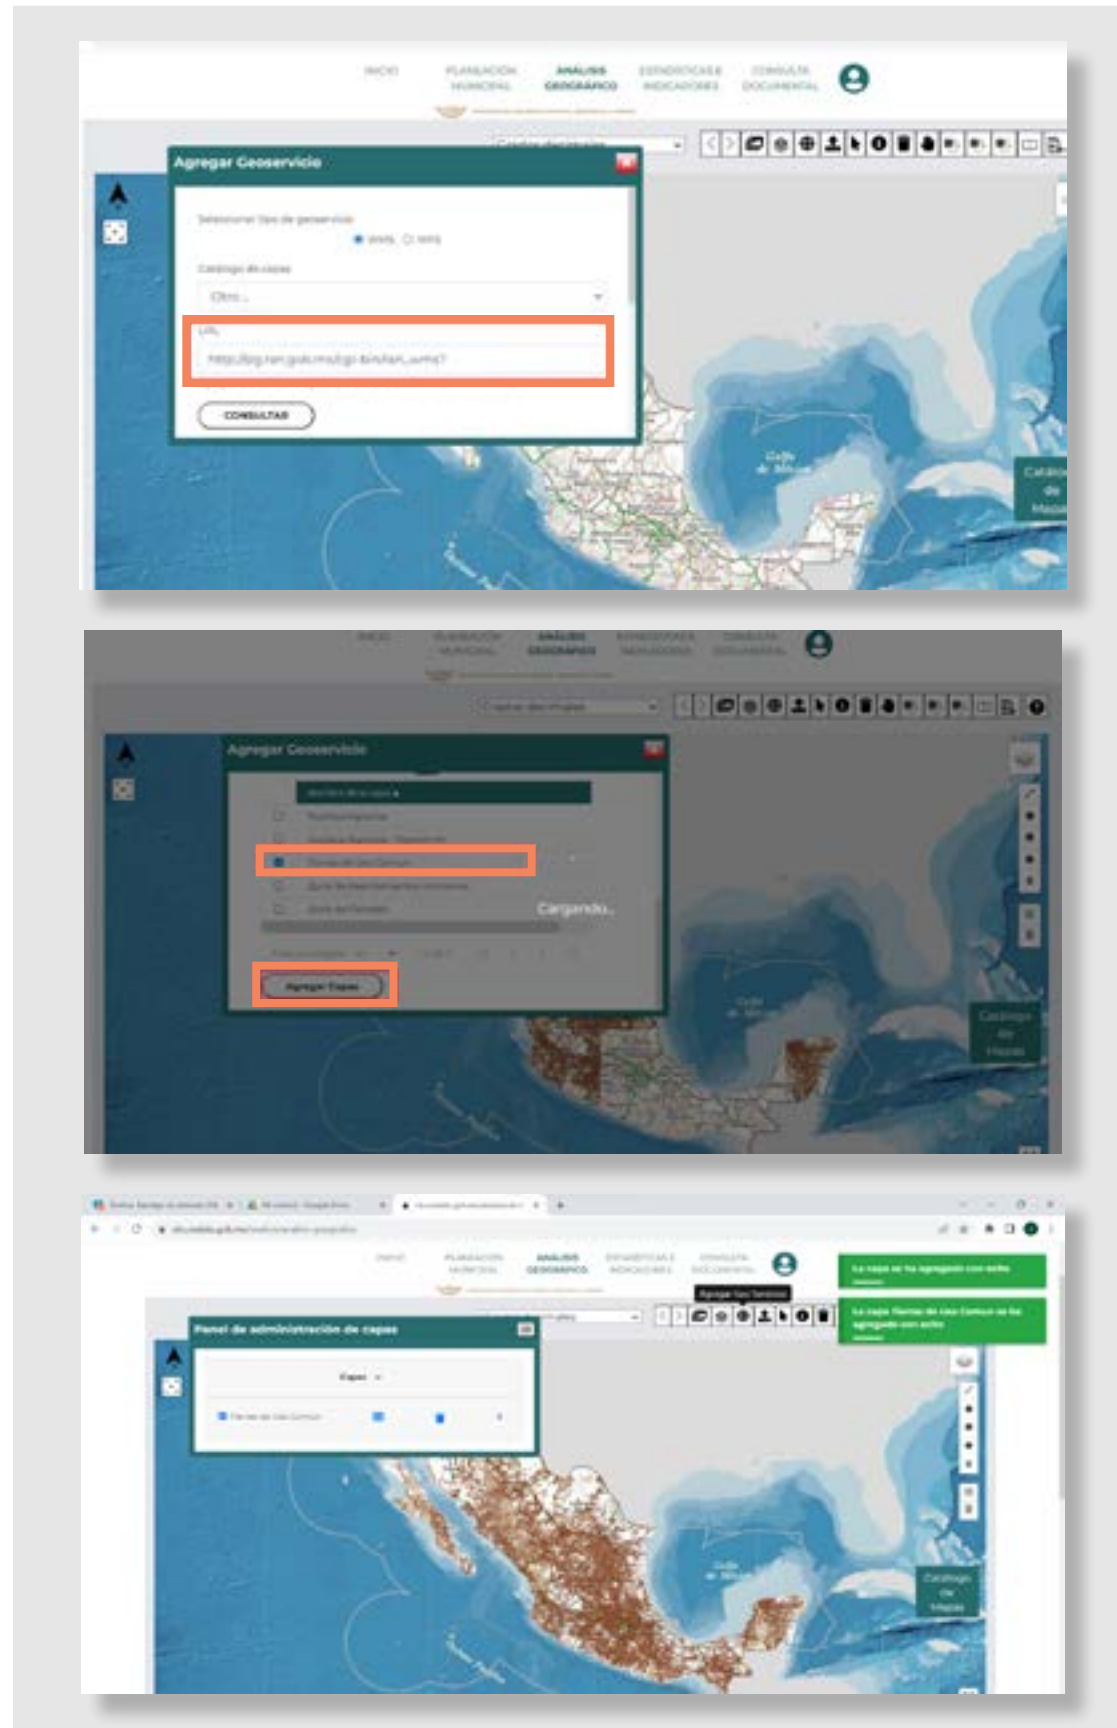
INICIO PLANEACIÓN MUNICIPAL ANÁLISIS GEOGRÁFICO ESTADÍSTICAS E INDICADORES CONSULTA DOCUMENTAL

Agregar Geoservicio

Seleccionar tipo de geoservicio

WMS WFS

Catálogo de capas

Otro...

URL

http://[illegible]

CONSULTAR

Golfo de México

Catálogo de Mapas

INICIO PLANEACIÓN MUNICIPAL ANÁLISIS GEOGRÁFICO ESTADÍSTICAS E INDICADORES CONSULTA DOCUMENTAL

Agregar Geoservicio

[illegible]

Cargando...

Agregar Capas

Golfo de México

Catálogo de Mapas

INICIO PLANEACIÓN MUNICIPAL ANÁLISIS GEOGRÁFICO ESTADÍSTICAS E INDICADORES CONSULTA DOCUMENTAL

Panel de administración de capas

Capas

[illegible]

La capa se ha agregado con éxito

La capa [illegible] se ha agregado con éxito

Golfo de México

Catálogo de Mapas